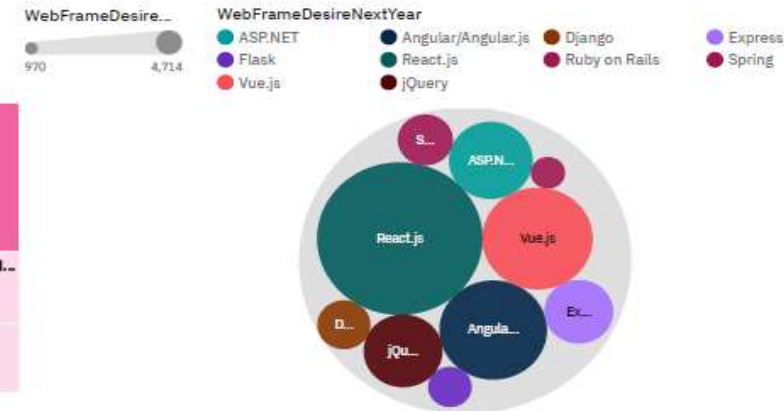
WebFrameDesire...

970

4,714

WebFrameDesireNextYear

ASP.NET
Angular/Angular.js
Django
Express
Flask
React.js
Ruby on Rails
Spring
Vue.js
jQuery

S...
ASP.N...
React.js
Vue.js
D...
jQu...
Angula...
Ex...

l...